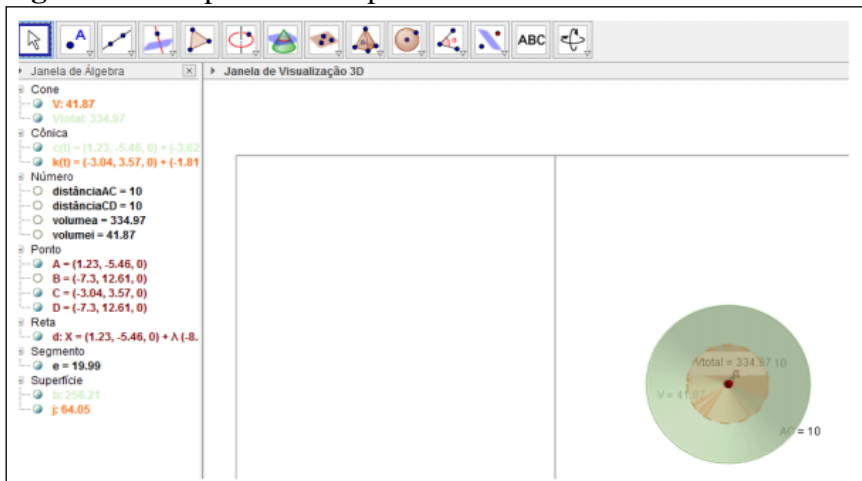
ABC

Janela de Álgebra

Janela de Visualização 3D

Cone
V: 41.87
Vtotal: 334.97
Cônica
c(t) = (1.23, -5.46, 0) + (-3.62
k(t) = (-3.04, 3.57, 0) + (-1.81
Número
distânciaAC = 10
distânciaCD = 10
volumea = 334.97
volumei = 41.87
Ponto
A = (1.23, -5.46, 0)
B = (-7.3, 12.61, 0)
C = (-3.04, 3.57, 0)
D = (-7.3, 12.61, 0)
Reta
d: X = (1.23, -5.46, 0) + λ (-8.
Segmento
e = 19.99
Superfície
b: 256.21
j: 64.05

Vtotal = 334.97 10
V = 41.87
AC = 10